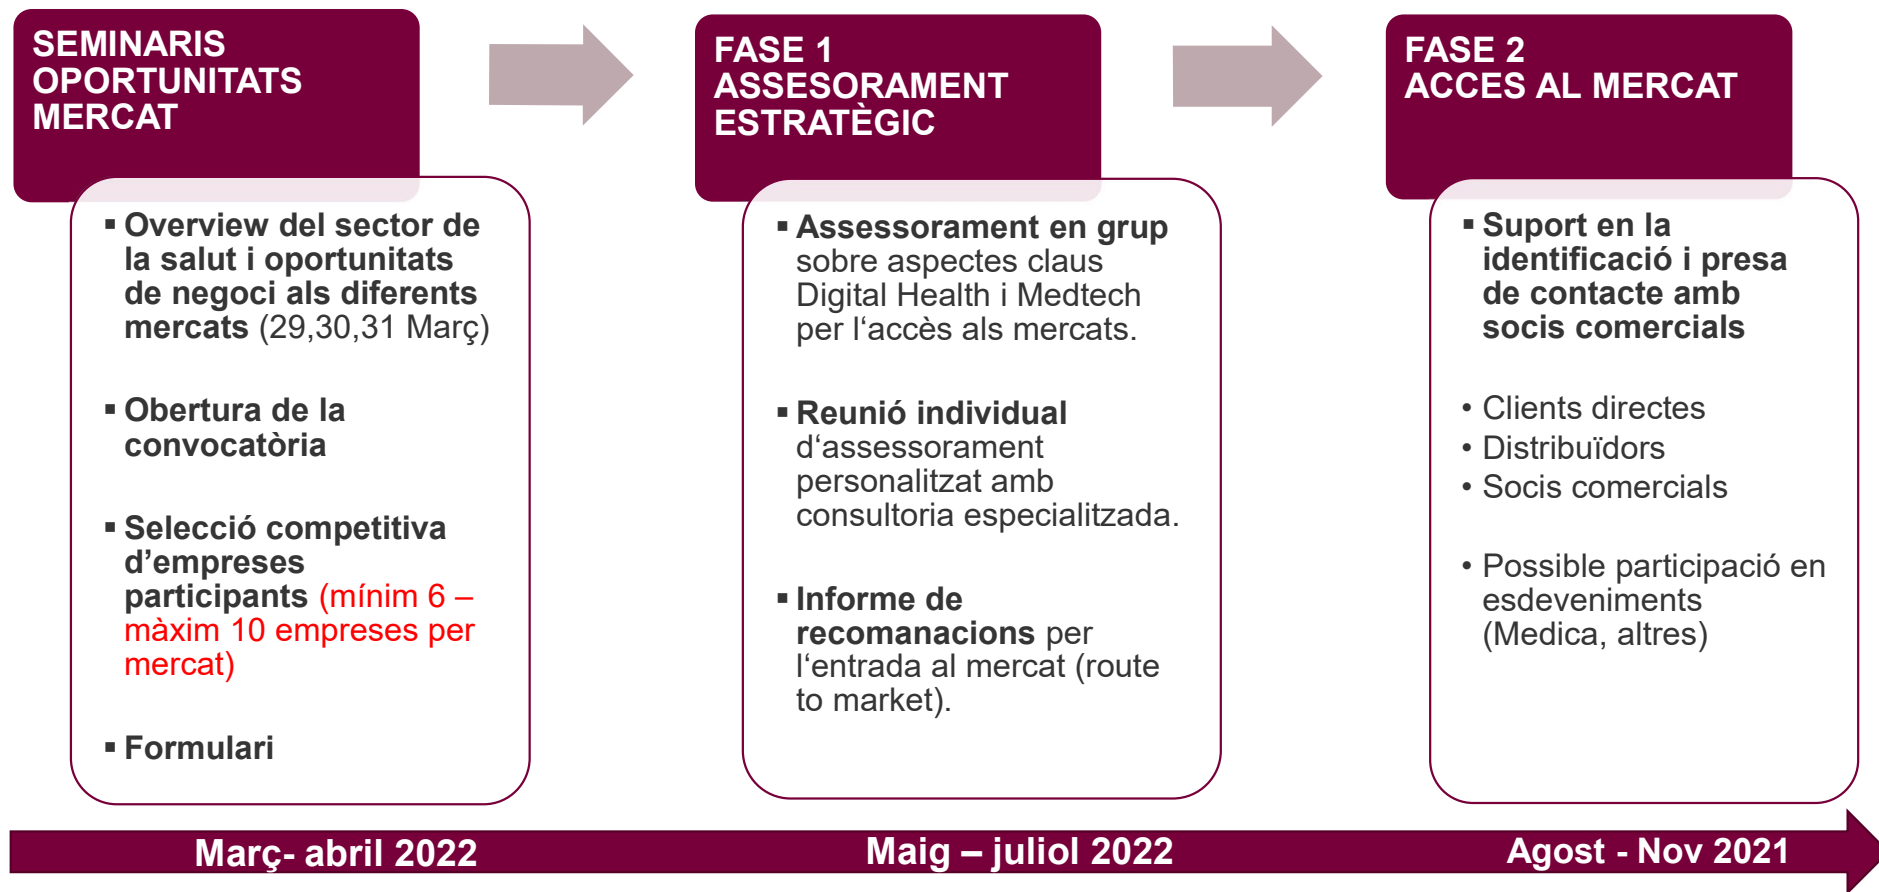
SEMINARIS OPORTUNITATS MERCAT

▪ Overview del sector de la salut i oportunitats de negoci als diferents mercats (29,30,31 Març)

▪ Obertura de la convocatòria

▪ Selecció competitiva d’empreses participants (mínim 6 – màxim 10 empreses per mercat)

▪ Formulari

FASE 1 ASSESORAMENT ESTRATÈGIC

▪ Assessorament en grup sobre aspectes claus Digital Health i Medtech per l‘accès als mercats.

▪ Reunió individual d‘assessorament personalitzat amb consultoria especialitzada.

▪ Informe de recomanacions per l‘entrada al mercat (route to market).

FASE 2 ACCES AL MERCAT

▪ Suport en la identificació i presa de contacte amb socis comercials

• Clients directes
• Distribuïdors
• Socis comercials

• Possible participació en esdeveniments (Medica, altres)

Març- abril 2022

Maig – juliol 2022

Agost - Nov 2021